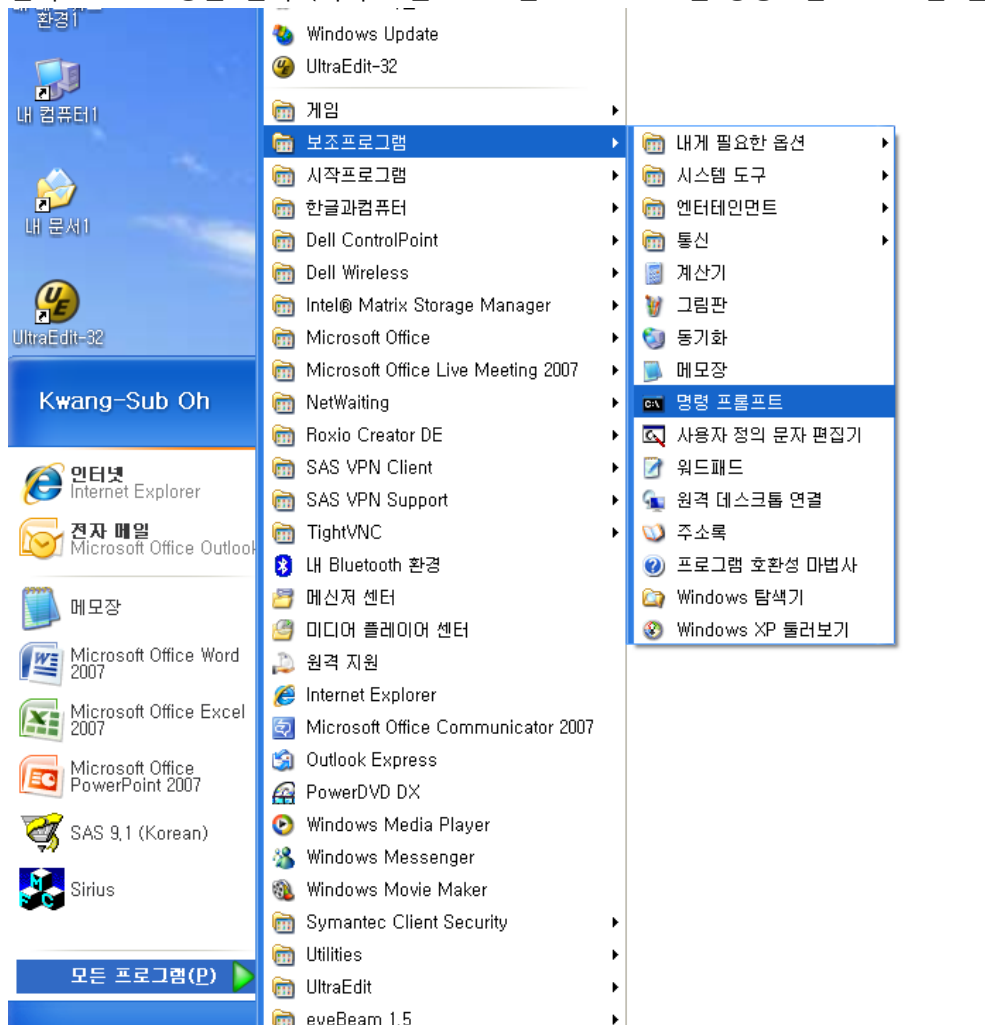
환경1

내 컴퓨터1

내 문서1

UltraEdit-32

Kwang-Sub Oh

인터넷
Internet Explorer

전자 메일
Microsoft Office Outlook

메모장

Microsoft Office Word 2007

Microsoft Office Excel 2007

Microsoft Office PowerPoint 2007

SAS 9.1 (Korean)

Sirius

모든 프로그램(P)

Windows Update
UltraEdit-32
게임
보조프로그램
시작프로그램
한글과컴퓨터
Dell ControlPoint
Dell Wireless
Intel® Matrix Storage Manager
Microsoft Office
Microsoft Office Live Meeting 2007
NetWaiting
Roxio Creator DE
SAS VPN Client
SAS VPN Support
TightVNC
내 Bluetooth 환경
메신저 센터
미디어 플레이어 센터
원격 지원
Internet Explorer
Microsoft Office Communicator 2007
Outlook Express
PowerDVD DX
Windows Media Player
Windows Messenger
Windows Movie Maker
Symantec Client Security
Utilities
UltraEdit
eyeBeam 1.5

내게 필요한 옵션
시스템 도구
엔터테인먼트
통신
계산기
그림판
동기화
메모장
명령 프롬프트
사용자 정의 문자 편집기
워드패드
원격 데스크톱 연결
주소록
프로그램 호환성 마법사
Windows 탐색기
Windows XP 둘러보기